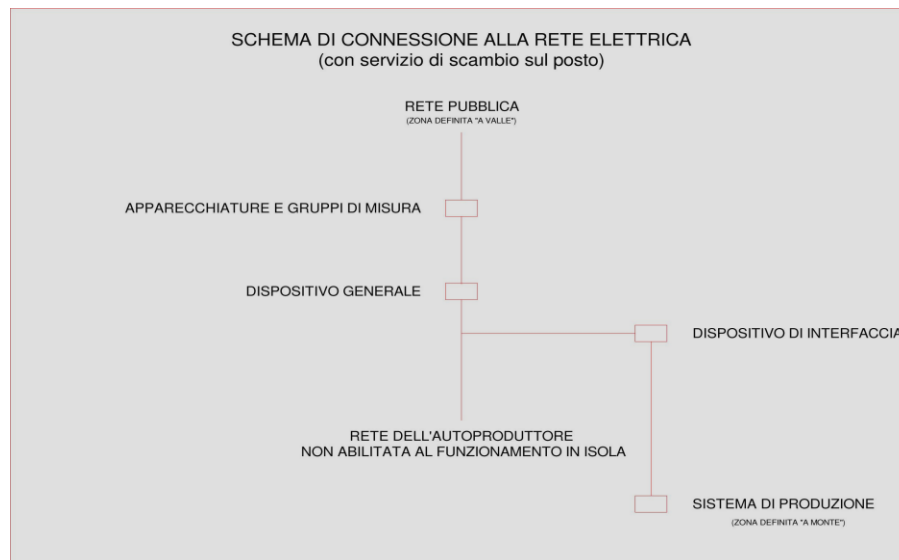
SCHEMA DI CONNESSIONE ALLA RETE ELETTRICA
(con servizio di scambio sul posto)

RETE PUBBLICA
(ZONA DEFINITA "A VALLE")

APPARECCHIATURE E GRUPPI DI MISURA

DISPOSITIVO GENERALE

DISPOSITIVO DI INTERFACCIA

RETE DELL'AUTOPRODUTTORE
NON ABILITATA AL FUNZIONAMENTO IN ISOLA

SISTEMA DI PRODUZIONE
(ZONA DEFINITA "A MONTE")